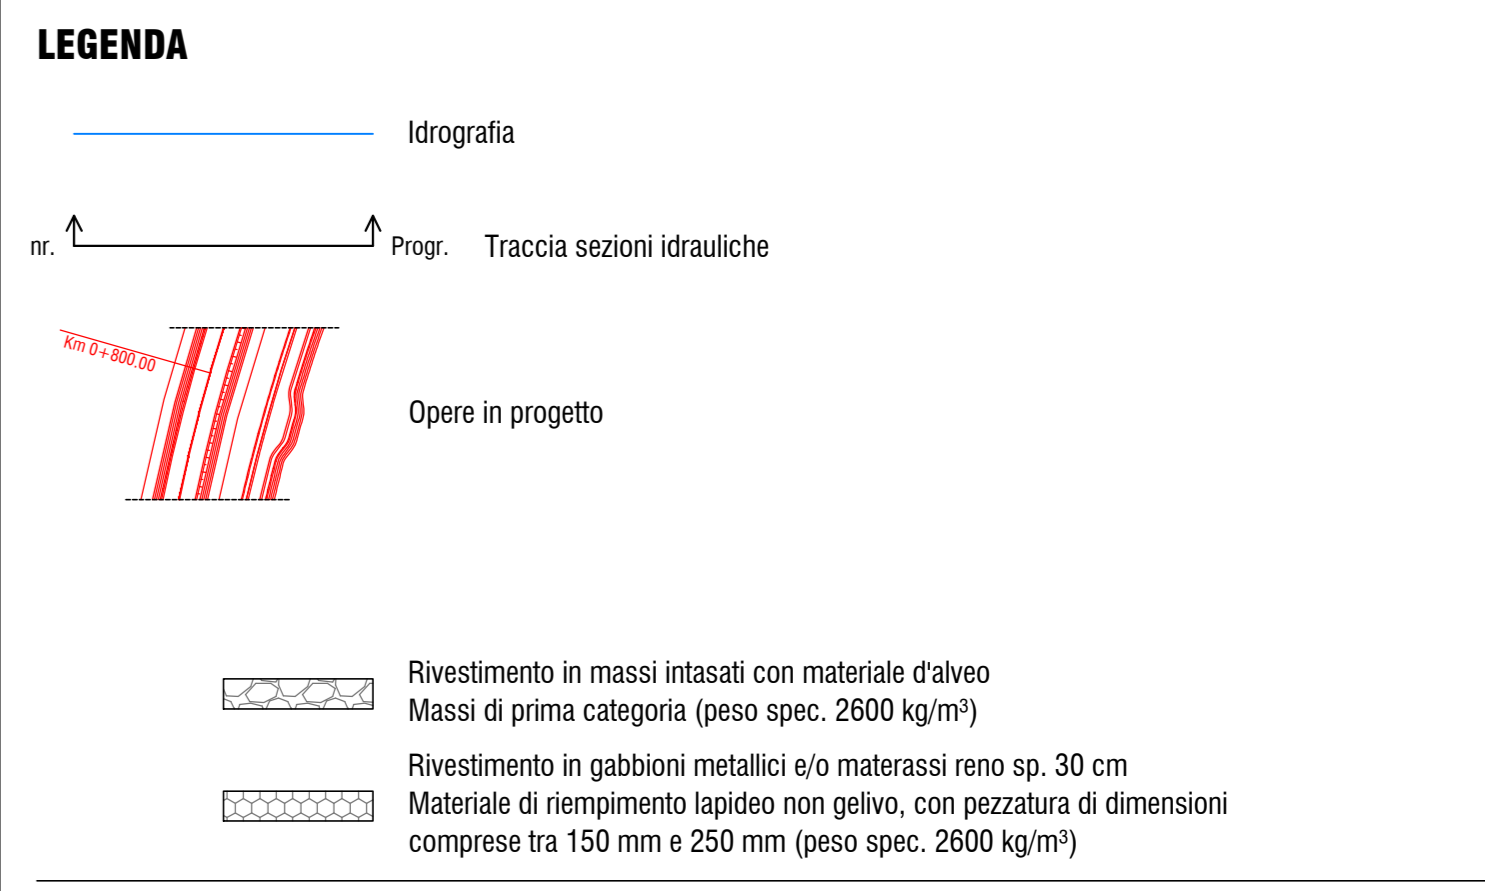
LEGENDA

Idrografia

nr. Progr. Traccia sezioni idrauliche

Km 0+800.00

Opere in progetto

Rivestimento in massi intasati con materiale d'alveo
Massi di prima categoria (peso spec. 2600 kg/m$^3$)

Rivestimento in gabbioni metallici e/o materassi reno sp. 30 cm
Materiale di riempimento lapideo non gelivo, con pezzatura di dimensioni comprese tra 150 mm e 250 mm (peso spec. 2600 kg/m$^3$)